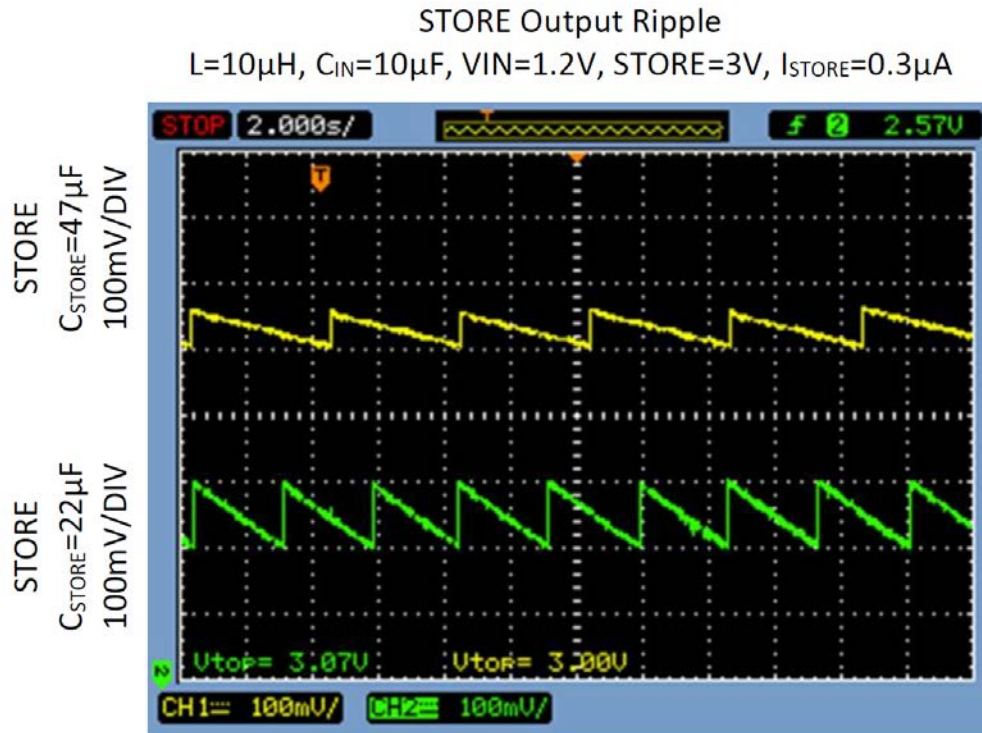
STORE Output Ripple
L=10µH, $C_{IN}$=10µF, VIN=1.2V, STORE=3V, $I_{STORE}$=0.3µA

STOP 2.000s/

f 2 2.57V

T

STORE
$C_{STORE}$=47µF
100mV/DIV

STORE
$C_{STORE}$=22µF
100mV/DIV

Vtop= 3.07V Vtop= 3.00V

CH1 100mV/ CH2 100mV/